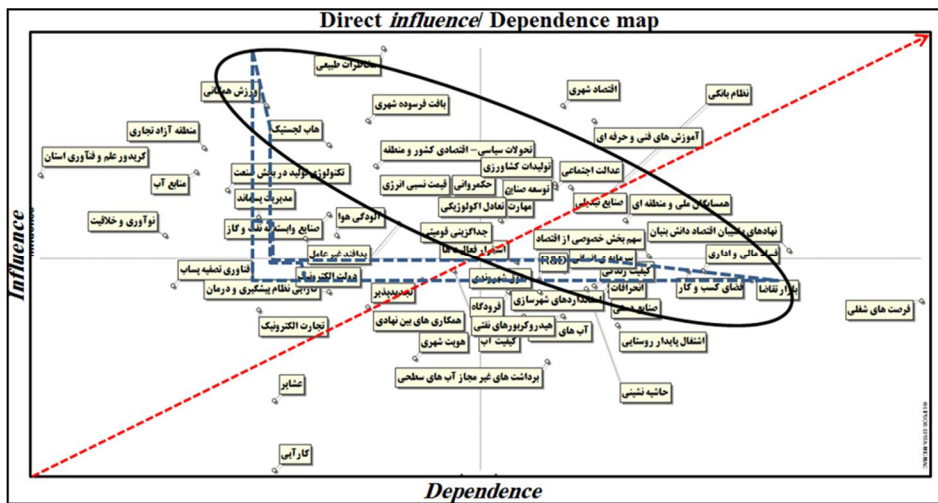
Direct *influence*/ Dependence map

Influence

Dependence

مخاطرات طبیعی
ورزش همگانی
بافت فرسوده شهری
اقتصاد شهری
نظام بانکی
منطقه آزاد تجاری
هاب لجستیک
آموزش های فنی و حرفه ای
کریدور علم و فناوری استان
تحولات سیاسی- اقتصادی کشور و منطقه
تولیدات کشاورزی
عدالت اجتماعی
منابع آب
تکنولوژی تولید در بخش صنعت
حکمروانی
توسعه صنایع
قیمت نسبی انرژی
مدیریت پسماند
مهارت
تعادل اکولوژیکی
صنایع تبدیلی
همسایگان ملی و منطقه ای
نوآوری و خلاقیت
آلودگی هوا
صنایع وابسته به نفت و گاز
جداگزینی قومیتی
نهادهای پشتیبان اقتصاد دانش بنیان
اشتغال فعال
سهم بخش خصوصی از اقتصاد
بهداشت غیر عامل
سرمایه انسانی
R&D
فساد مالی و اداری
فناوری تصفیه پساب
دولت الکترونیک
کیفیت زندگی
ارزیابی نظام پیشگیری و درمان
توسعه شهری
انحرافات
بازار تقاضا
فضای کسب و کار
فرصت های شغلی
تاب آوری
فرودگاه
استانداردهای شهرسازی
صنایع دستی
تجارت الکترونیک
همکاری های بین نهادی
هیدروکربورهای نفتی
آب های
هویت شهری
کیفیت آب
اشتغال پایدار روستایی
برداشت های غیر مجاز آب های سطحی
عشایر
حاشیه نشینی
کارآیی